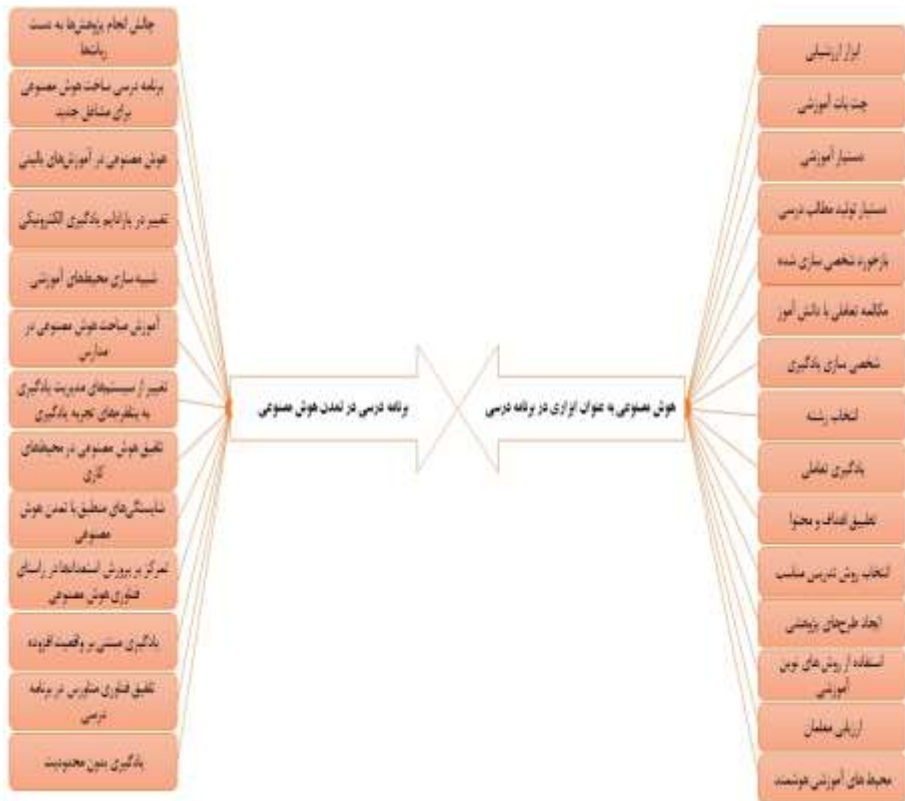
چالش انجام پژوهش‌ها به دست رباتها

برنامه درسی ساخت هوش مصنوعی برای مشاغل جدید

هوش مصنوعی در آموزش‌های بالینی

تغییر در پارادایم یادگیری الکترونیکی

شبیه سازی محیط‌های آموزشی

آموزش ساخت هوش مصنوعی در مدارس

تغییر از سیستم‌های مدیریت یادگیری به پلتفرم‌های تجربه یادگیری

تلفیق هوش مصنوعی در محیط‌های کاری

شایستگی‌های منطبق با تمدن هوش مصنوعی

تمرکز بر پرورش استعدادها در راستای فناوری هوش مصنوعی

یادگیری مبتنی بر واقعیت افزوده

تلفیق فناوری متاورس در برنامه درسی

یادگیری بدون محدودیت

برنامه درسی در تمدن هوش مصنوعی

هوش مصنوعی به عنوان ابزاری در برنامه درسی

ابزار ارزشیابی

چت بات آموزشی

دستیار آموزشی

دستیار تولید مطالب درسی

بازخورد شخصی سازی شده

مکالمه تعاملی با دانش آموز

شخصی سازی یادگیری

انتخاب رشته

یادگیری تعاملی

تلفیق اهداف و محتوا

انتخاب روش تدریس مناسب

ایجاد طرح‌های پژوهشی

استفاده از روش های نوین آموزشی

ارزیابی معلمان

محیط های آموزشی هوشمند